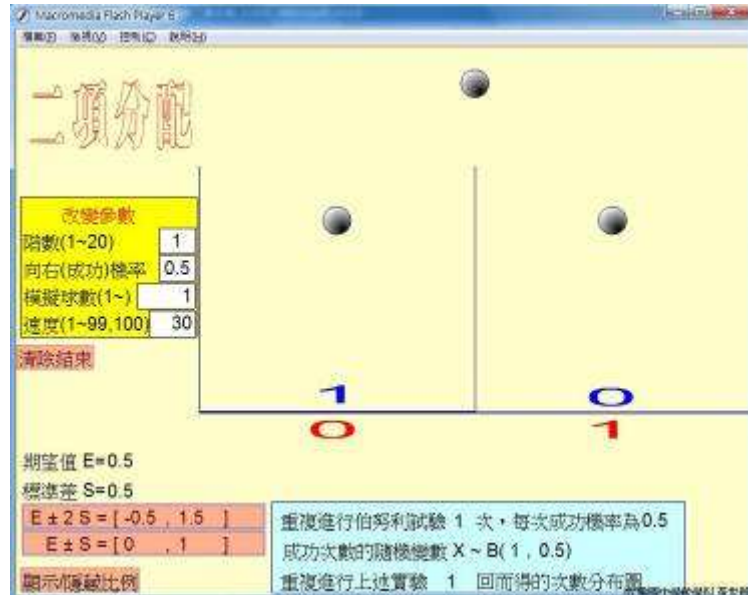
Macromedia Flash Player 6

檔案(F) 檢視(V) 控制(C) 說明(H)

二項分配

改變參數

階數(1~20) 1

向右(成功)機率 0.5

模擬球數(1~) 1

速度(1~99,100) 30

清除結果

1

0

0

1

期望值 E=0.5

標準差 S=0.5

E ± 2 S = [ -0.5 , 1.5 ]

E ± S = [ 0 , 1 ]

顯示/隱藏比例

重複進行伯努利試驗 1 次，每次成功機率為0.5

成功次數的隨機變數 X ~ B( 1 , 0.5)

重複進行上述實驗 1 回而得的次數分布圖